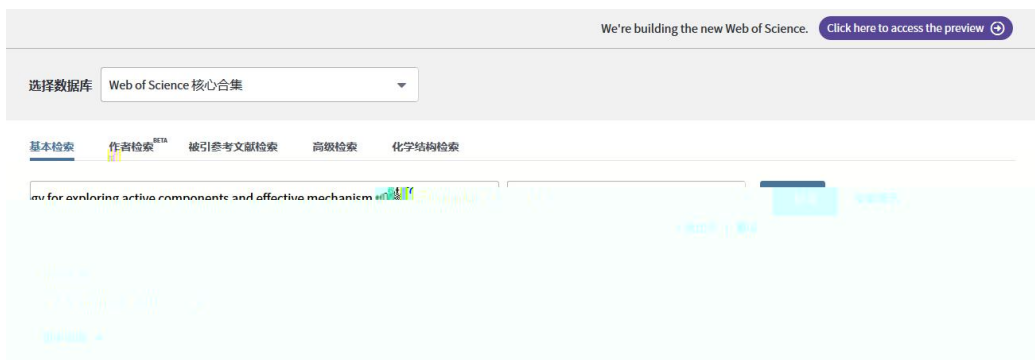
We're building the new Web of Science. Click here to access the preview

选择数据库 Web of Science 核心合集

基本检索 作者检索$^{BETA}$ 被引参考文献检索 高级检索 化学结构检索

gy for exploring active components and effective mechanism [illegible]